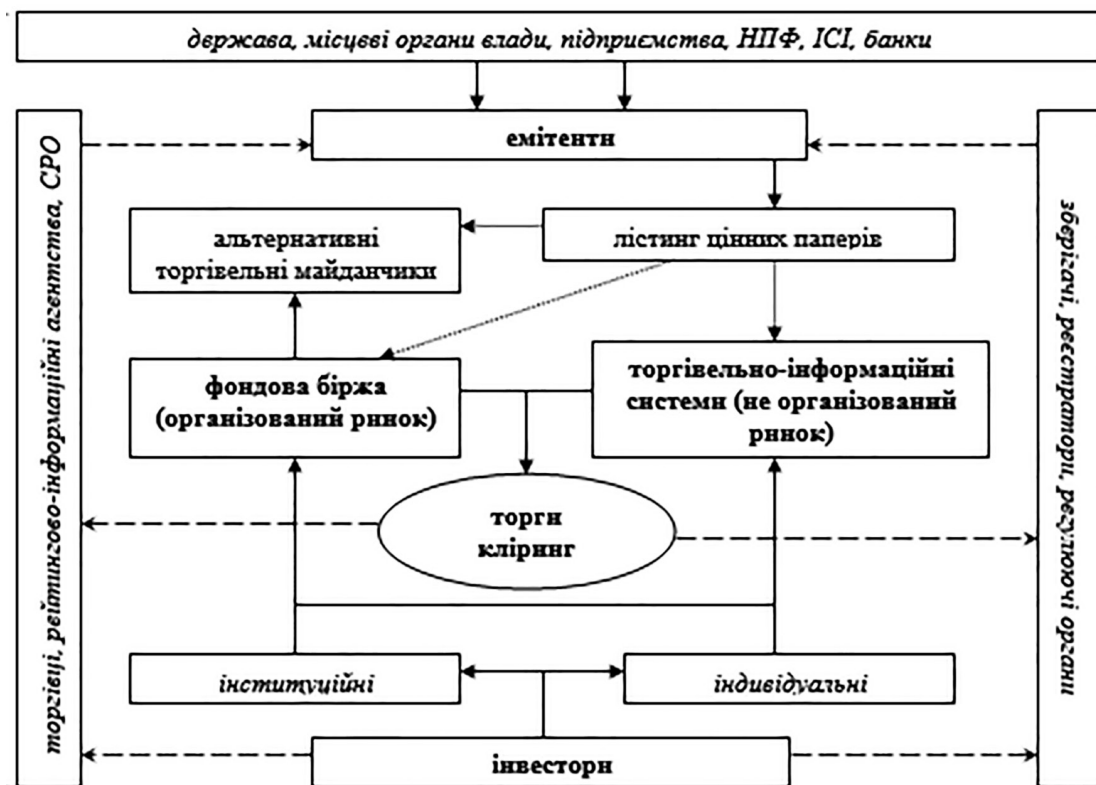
держава, місцеві органи влади, підприємства, НПФ, ІСІ, банки

торговці, рейтингово-інформаційні агентства, СРО

емітенти

альтернативні торгівельні майданчики

лістинг цінних паперів

фондова біржа (організований ринок)

торгівельно-інформаційні системи (не організований ринок)

торги клірінг

інституційні

індивідуальні

інвестори

зберігачі, реєстратори, регулюючі органи